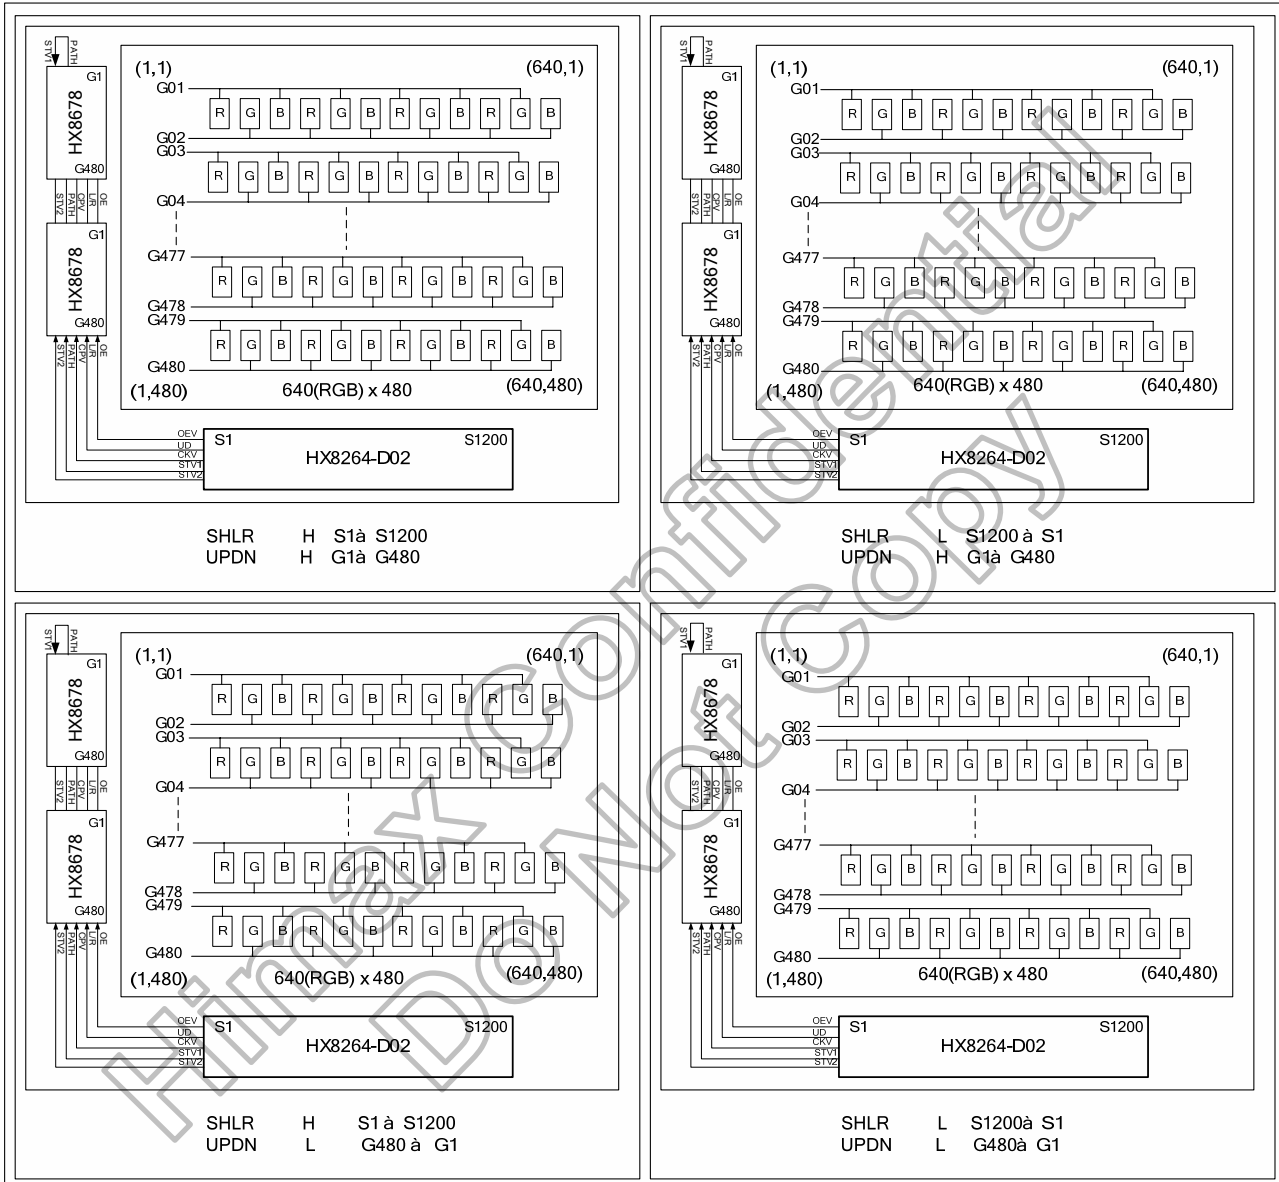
STV1 PATH
G1
HX8678
G480
STV2 PATH CPV L/R OE
G1
HX8678
G480
STV2 PATH CPV L/R OE
(1,1) (640,1)
G01
R G B R G B R G B R G B
G02
G03
R G B R G B R G B R G B
G04
G477
R G B R G B R G B R G B
G478
G479
R G B R G B R G B R G B
G480
(1,480) 640(RGB) x 480 (640,480)
OEV
UD
CKV
STV1
STV2
S1 S1200
HX8264-D02

SHLR H S1à S1200
UPDN H G1à G480

STV1 PATH
G1
HX8678
G480
STV2 PATH CPV L/R OE
G1
HX8678
G480
STV2 PATH CPV L/R OE
(1,1) (640,1)
G01
R G B R G B R G B R G B
G02
G03
R G B R G B R G B R G B
G04
G477
R G B R G B R G B R G B
G478
G479
R G B R G B R G B R G B
G480
(1,480) 640(RGB) x 480 (640,480)
OEV
UD
CKV
STV1
STV2
S1 S1200
HX8264-D02

SHLR L S1200 à S1
UPDN H G1à G480

STV1 PATH
G1
HX8678
G480
STV2 PATH CPV L/R OE
G1
HX8678
G480
STV2 PATH CPV L/R OE
(1,1) (640,1)
G01
R G B R G B R G B R G B
G02
G03
R G B R G B R G B R G B
G04
G477
R G B R G B R G B R G B
G478
G479
R G B R G B R G B R G B
G480
(1,480) 640(RGB) x 480 (640,480)
OEV
UD
CKV
STV1
STV2
S1 S1200
HX8264-D02

SHLR H S1 à S1200
UPDN L G480 à G1

STV1 PATH
G1
HX8678
G480
STV2 PATH CPV L/R OE
G1
HX8678
G480
STV2 PATH CPV L/R OE
(1,1) (640,1)
G01
R G B R G B R G B R G B
G02
G03
R G B R G B R G B R G B
G04
G477
R G B R G B R G B R G B
G478
G479
R G B R G B R G B R G B
G480
(1,480) 640(RGB) x 480 (640,480)
OEV
UD
CKV
STV1
STV2
S1 S1200
HX8264-D02

SHLR L S1200à S1
UPDN L G480à G1

Himax Confidential
Do Not Copy